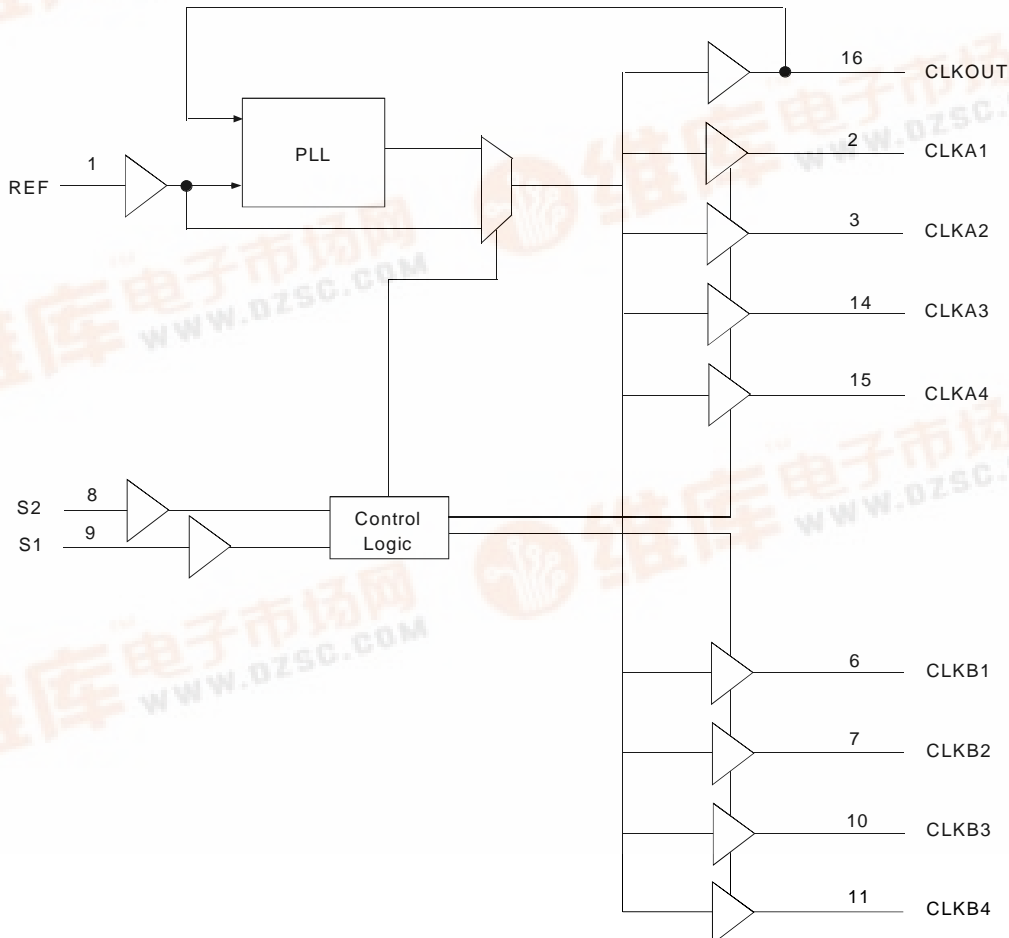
16 CLKOUT

PLL

1

REF

2 CLKA1

3 CLKA2

14 CLKA3

15 CLKA4

S2 8

S1 9

Control Logic

6 CLKB1

7 CLKB2

10 CLKB3

11 CLKB4

维库电子市场网 WWW.DZSC.COM

维库电子市场网 WWW.DZSC.COM

维库电子市场网 WWW.DZSC.COM

维库电子市场网 WWW.DZSC.COM